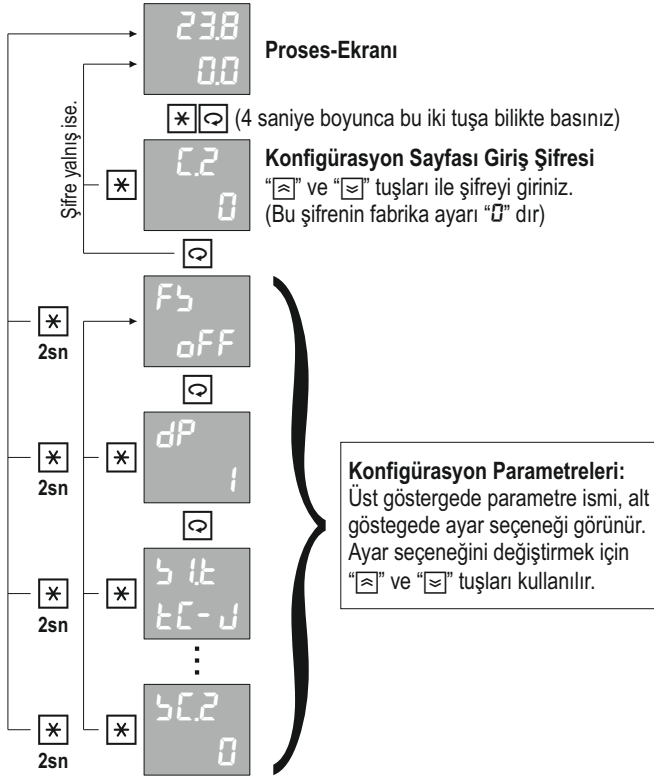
23.8
0.0

Proses-Ekranı

(4 saniye boyunca bu iki tuşa bilikte basınız)

Şifre yalnış ise.

C.2
0

Konfigürasyon Sayfası Giriş Şifresi
"" ve "" tuşları ile şifreyi giriniz.
(Bu şifrenin fabrika ayarı "0" dır)

2sn

FS
oFF

dP
1

S I.t
tC-J

⋮

SC.2
0

2sn

2sn

2sn

Konfigürasyon Parametreleri:
Üst göstergede parametre ismi, alt göstegede ayar seçeneği görünür. Ayar seçeneğini değiştirmek için "" ve "" tuşları kullanılır.